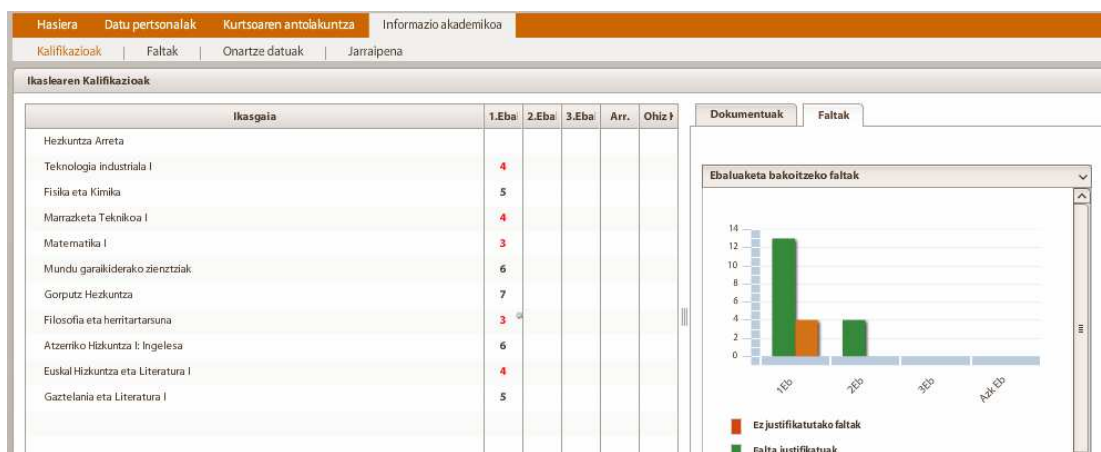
Hasiera | Datu pertsonalak | Kurtsoaren antolakuntza | Informazio akademikoa

Kalifikazioak | Faltak | Onartze datuak | Jarraipena

Ikaslearen Kalifikazioak

| Ikasgaia | 1.Ebal | 2.Ebal | 3.Ebal | Arr. | Ohiz Ez |
|---|---|---|---|---|---|
| Hezkuntza Arreta | | | | | |
| Teknologia industriala I | 4 | | | | |
| Fisika eta Kimika | 5 | | | | |
| Marrazketa Teknikoa I | 4 | | | | |
| Matematika I | 3 | | | | |
| Mundu garaikiderako zientziak | 6 | | | | |
| Gorputz Hezkuntza | 7 | | | | |
| Filosofia eta herritartasuna | 3 | | | | |
| Atzerriko Hizkuntza I: Ingelesa | 6 | | | | |
| Euskal Hizkuntza eta Literatura I | 4 | | | | |
| Gaztelania eta Literatura I | 5 | | | | |

Dokumentuak | Faltak

Ebaluaketa bakoitzeko faltak

14
12
10
8
6
4
2
0

1Eb
2Eb
3Eb
Azk Eb

Ez justifikatutako faltak
Falta justifikatuak